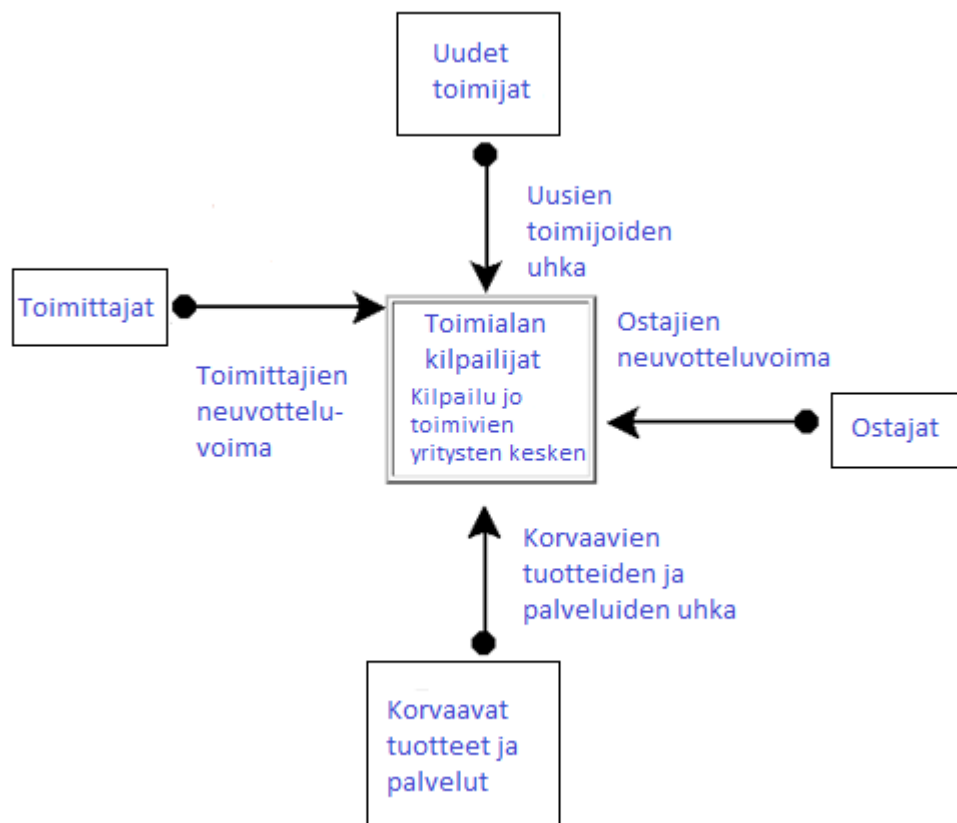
Uudet toimijat

Uusien toimijoiden uhka

Toimittajat

Toimialan kilpailijat

Kilpailu jo toimivien yritysten kesken

Ostajien neuvotteluvoima

Toimittajien neuvotteluvoima

Ostajat

Korvaavien tuotteiden ja palveluiden uhka

Korvaavat tuotteet ja palvelut